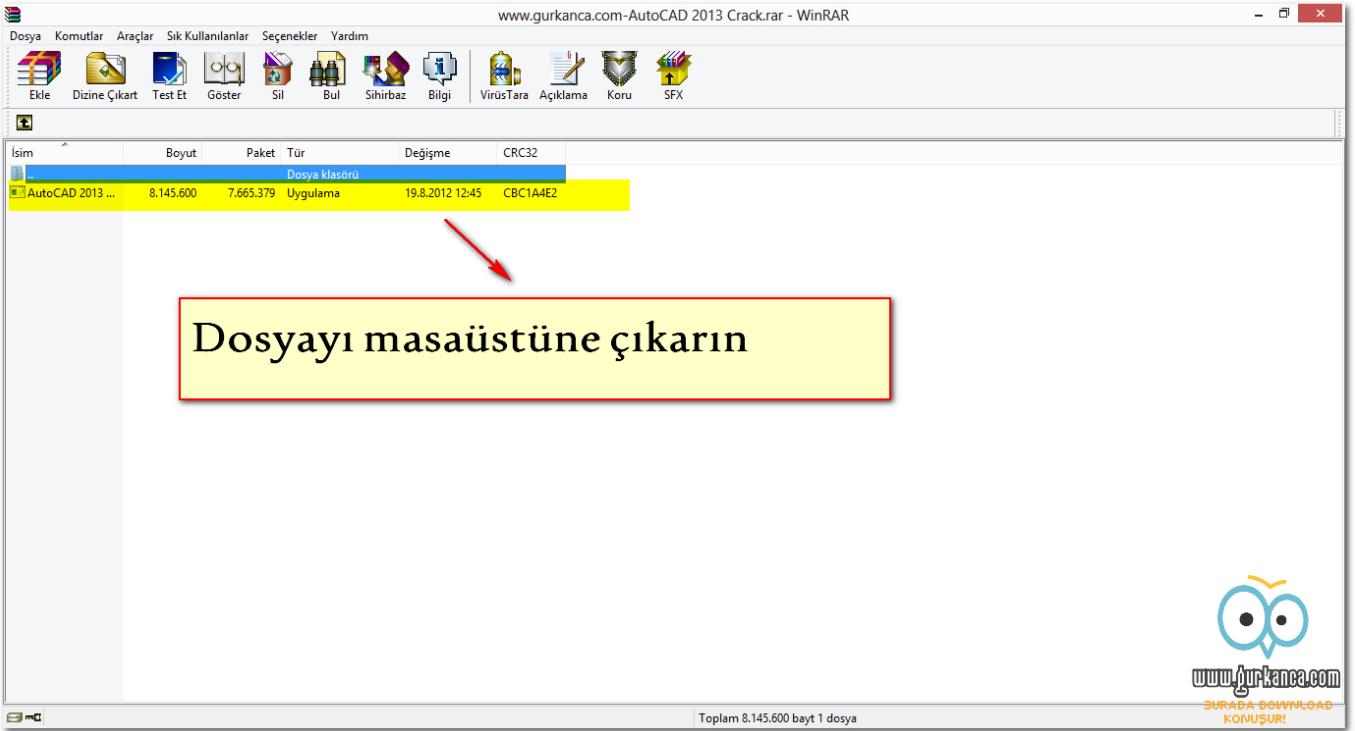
www.gurkanca.com-AutoCAD 2013 Crack.rar - WinRAR

Dosya Komutlar Araçlar Sık Kullanılanlar Seçenekler Yardım

Ekle Dizine Çıkart Test Et Göster Sil Bul Sihirbaz Bilgi VirüsTara Açıklama Koru SFX

| İsim | Boyut | Paket | Tür | Değişme | CRC32 |
|---|---|---|---|---|---|
| .. | | | Dosya klasörü | | |
| AutoCAD 2013 ... | 8.145.600 | 7.665.379 | Uygulama | 19.8.2012 12:45 | CBC1A4E2 |

Dosyayı masaüstüne çıkarın

www.gurkanca.com
BURADA DOWNLOAD KONUŞUR!

Toplam 8.145.600 bayt 1 dosya